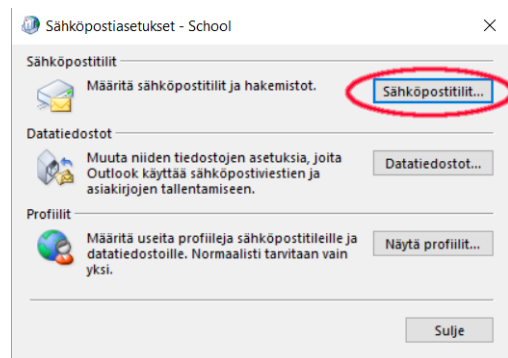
Sähköpostiasetukset - School

×

Sähköpostitilit

Määritä sähköpostitilit ja hakemistot.

Sähköpostitilit...

Datatiedostot

Muuta niiden tiedostojen asetuksia, joita Outlook käyttää sähköpostiviestien ja asiakirjojen tallentamiseen.

Datatiedostot...

Profiilit

Määritä useita profiileja sähköpostitileille ja datatiedostoille. Normaalisti tarvitaan vain yksi.

Näytä profiilit...

Sulje